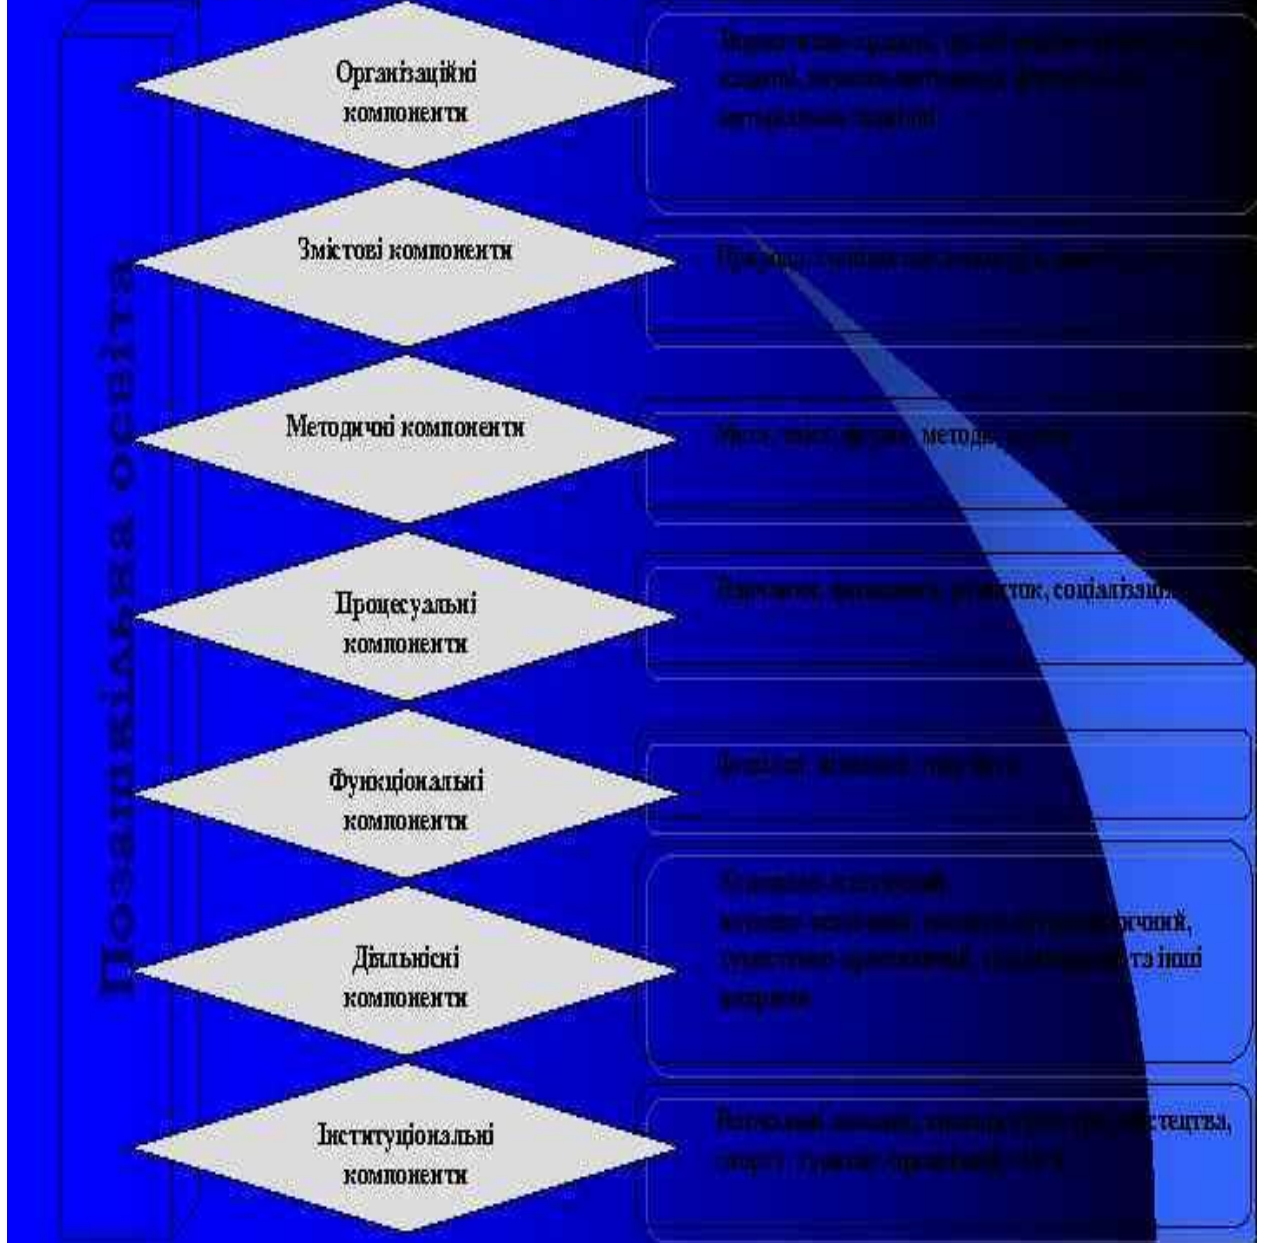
Позашкільна освіта

Організаційні компоненти

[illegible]

Змістові компоненти

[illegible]

Методичні компоненти

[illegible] методи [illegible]

Процесуальні компоненти

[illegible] розвиток, соціалізація

Функціональні компоненти

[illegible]

Діяльнісні компоненти

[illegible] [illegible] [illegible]чний, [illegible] та інші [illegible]

Інституціональні компоненти

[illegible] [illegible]стецтва, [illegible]